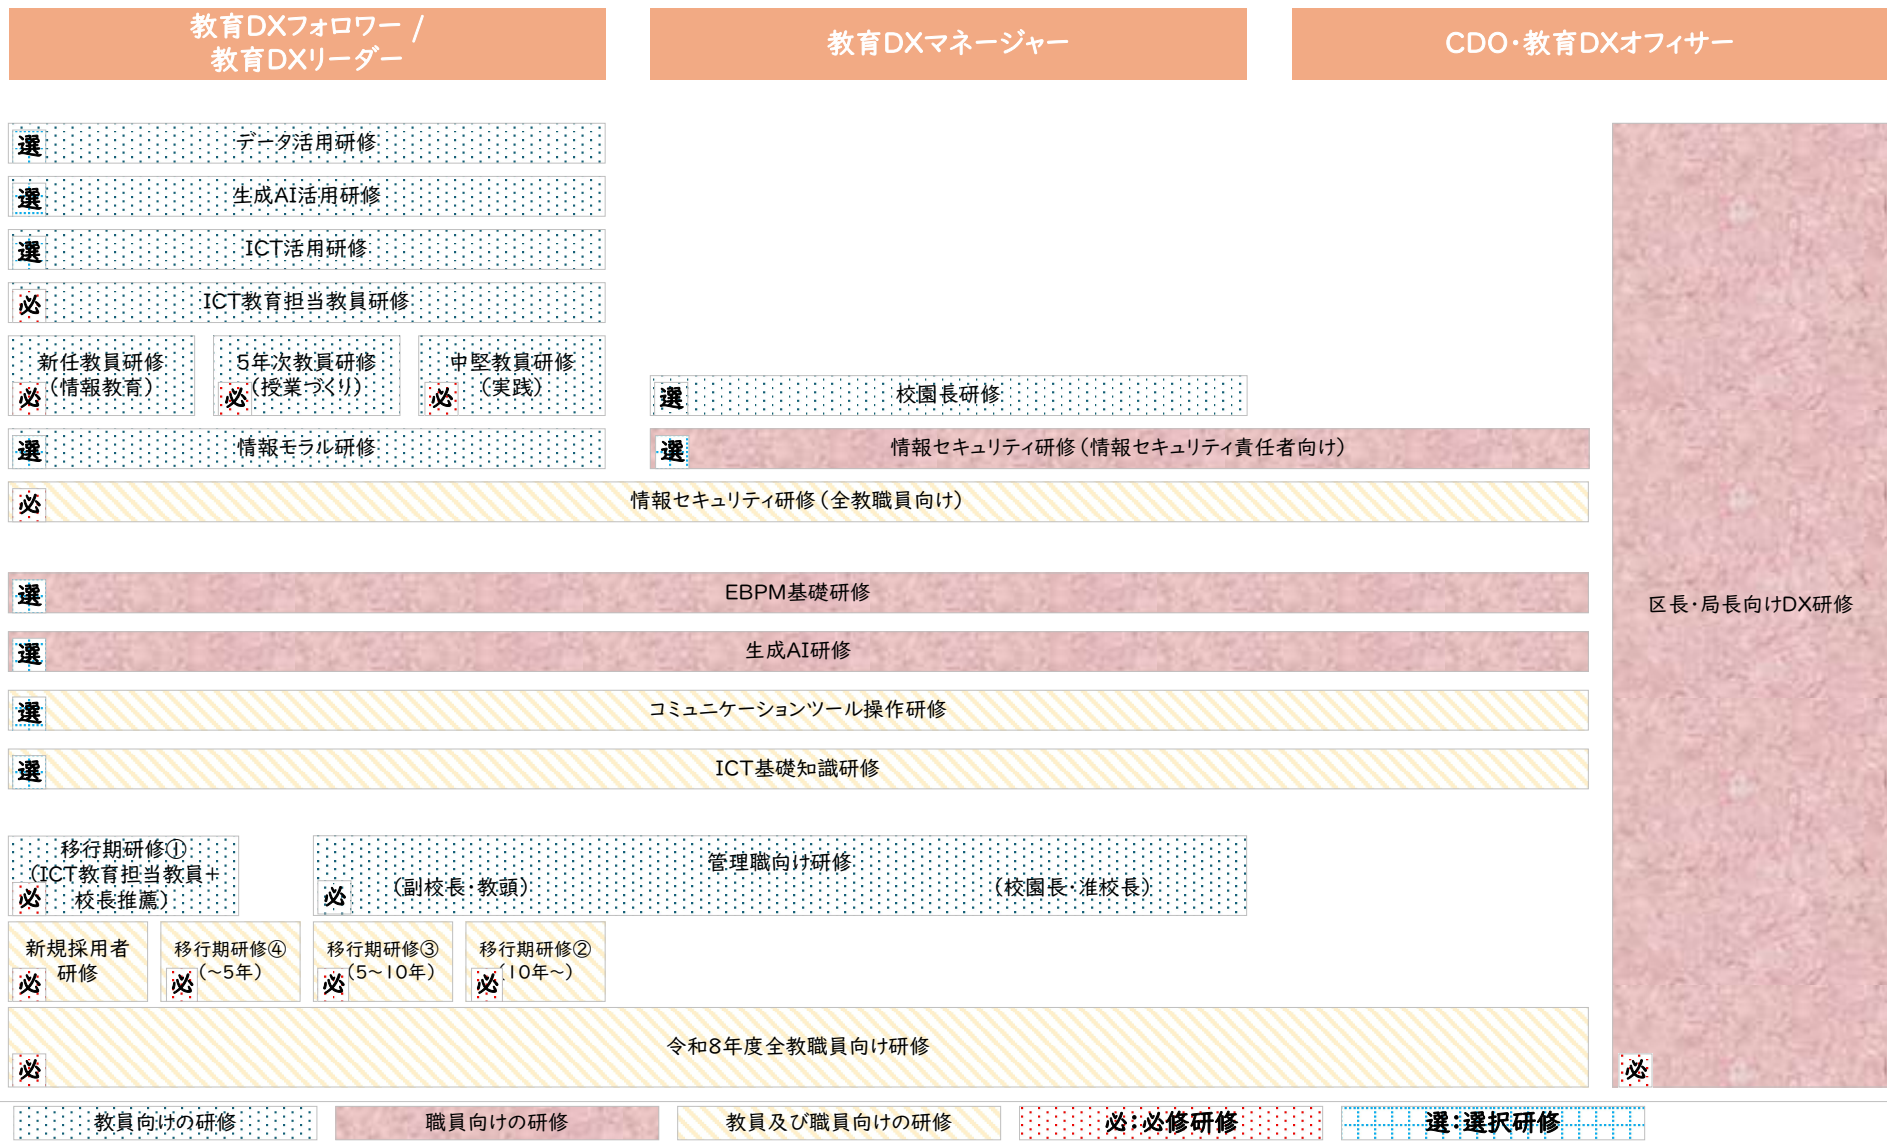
教育DXフォロワー／
教育DXリーダー

教育DXマネージャー

CDO・教育DXオフィサー

選 データ活用研修

選 生成AI活用研修

選 ICT活用研修

必 ICT教育担当教員研修

新任教員研修（情報教育） 必

5年次教員研修（授業づくり） 必

中堅教員研修（実践） 必

選 校園長研修

選 情報モラル研修

選 情報セキュリティ研修（情報セキュリティ責任者向け）

必 情報セキュリティ研修（全教職員向け）

選 EBPM基礎研修

選 生成AI研修

選 コミュニケーションツール操作研修

選 ICT基礎知識研修

区長・局長向けDX研修

移行期研修①（ICT教育担当教員＋校長推薦） 必

管理職向け研修 必 （副校長・教頭） （校園長・准校長）

新規採用者研修 必

移行期研修④（～5年） 必

移行期研修③（5～10年） 必

移行期研修②（10年～） 必

令和8年度全教職員向け研修 必

必

教員向けの研修

職員向けの研修

教員及び職員向けの研修

必：必修研修

選：選択研修